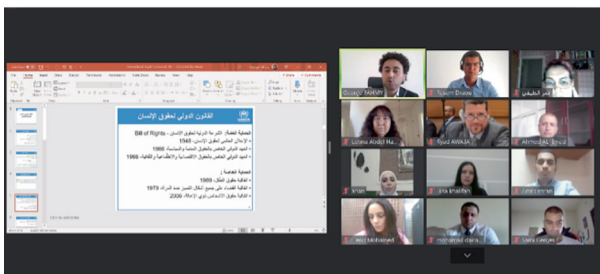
القانون الدولي لحقوق الإنسان

Bill of Rights - المنظومة الدولية لحقوق الإنسان: الشرعة الدولية لحقوق الإنسان
• الإعلان العالمي لحقوق الإنسان 1948
• العهد الدولي الخاص بالحقوق المدنية والسياسية 1966
• العهد الدولي الخاص بالحقوق الاقتصادية والاجتماعية والثقافية 1966

المنظومة الخاصة :
• اتفاقية حقوق الطفل 1989
• اتفاقية القضاء على جميع أشكال التمييز ضد المرأة 1979
• اتفاقية حقوق الأشخاص ذوي الإعاقة 2006

Ossama Tarabish
Tyson Drake
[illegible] الطيطي
Lubna Abdel Ha...
Iyad AWAJA
Ahmad AL-Shafi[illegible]
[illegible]
Jana Khalifah
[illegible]
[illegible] Mohamad
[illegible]
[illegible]